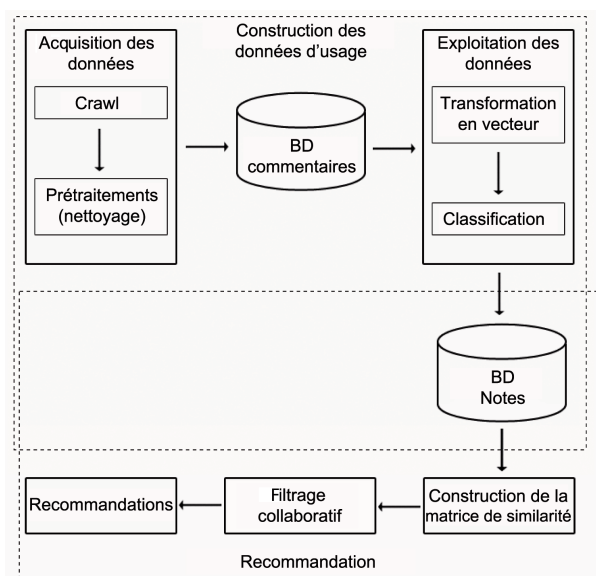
Construction des données d'usage

Acquisition des données

Crawl

Prétraitements (nettoyage)

BD commentaires

Exploitation des données

Transformation en vecteur

Classification

BD Notes

Recommandations

Filtrage collaboratif

Construction de la matrice de similarité

Recommandation